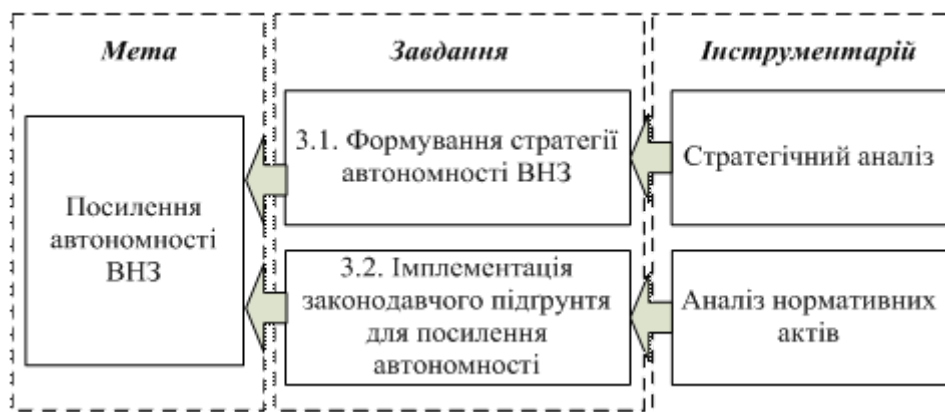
Мета

Посилення автономності ВНЗ

Завдання

3.1. Формування стратегії автономності ВНЗ

3.2. Імплементація законодавчого підгрунтя для посилення автономності

Інструментарій

Стратегічний аналіз

Аналіз нормативних актів